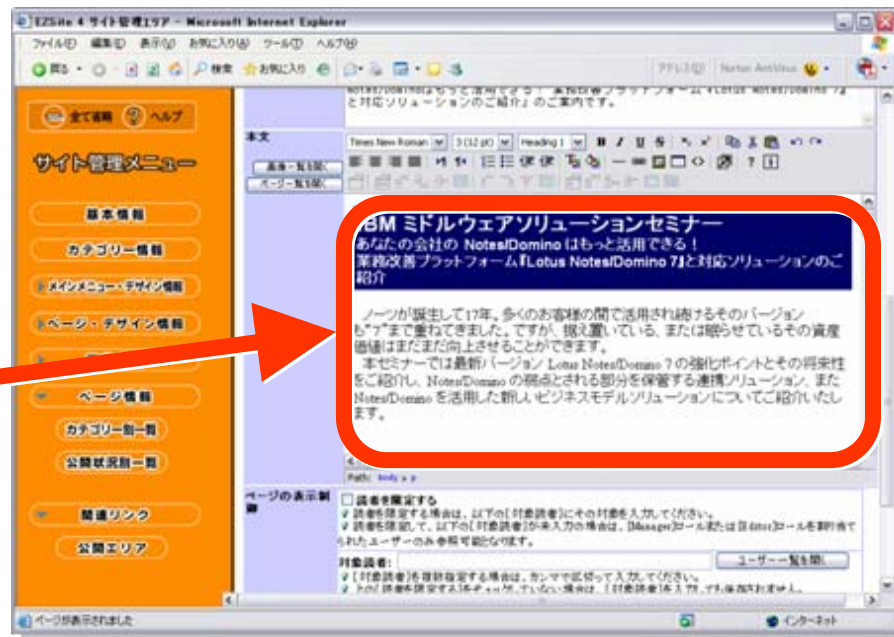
EZSite 4 サイト管理エリア - Microsoft Internet Explorer

ファイル(F) 編集(E) 表示(V) お気に入り(A) ツール(T) ヘルプ(H)

戻る 検索 お気に入り アドレス(D) Norton AntiVirus

全て省略 ヘルプ

サイト管理メニュー

基本情報

カテゴリー情報

メインメニュー・デザイン情報

ページ・デザイン情報

ページ情報

カテゴリー別一覧

公開状況別一覧

関連リンク

公開エリア

と対応ソリューションのご紹介」のご案内です。

本文

画像一覧を開く

ページ一覧を開く

Times New Roman 3 (12 pt) Heading 1

IBM ミドルウェアソリューションセミナー
あなたの会社の Notes/Domino はもっと活用できる！
業務改善プラットフォーム『Lotus Notes/Domino 7』と対応ソリューションのご紹介

ノーツが誕生して17年。多くのお客様の間で活用され続けるそのバージョンも"7"まで重ねてきました。ですが、据え置いている、または眠らせているその資産価値はまだまだ向上させることができます。
本セミナーでは最新バージョン Lotus Notes/Domino 7 の強化ポイントとその将来性をご紹介し、Notes/Domino の弱点とされる部分を保管する連携ソリューション、また Notes/Domino を活用した新しいビジネスモデルソリューションについてご紹介いたします。

Path: body » p

ページの表示制御

読者を限定する
読者を限定する場合は、以下の[対象読者]にその対象を入力してください。
読者を限定して、以下の[対象読者]が未入力の場合は、[Manager]ロールまたは[Editor]ロールを割り当てられたユーザーのみ参照可能となります。

対象読者:

ユーザー一覧を開く

[対象読者]を複数指定する場合は、カンマで区切って入力してください。

ページが表示されました

インターネット